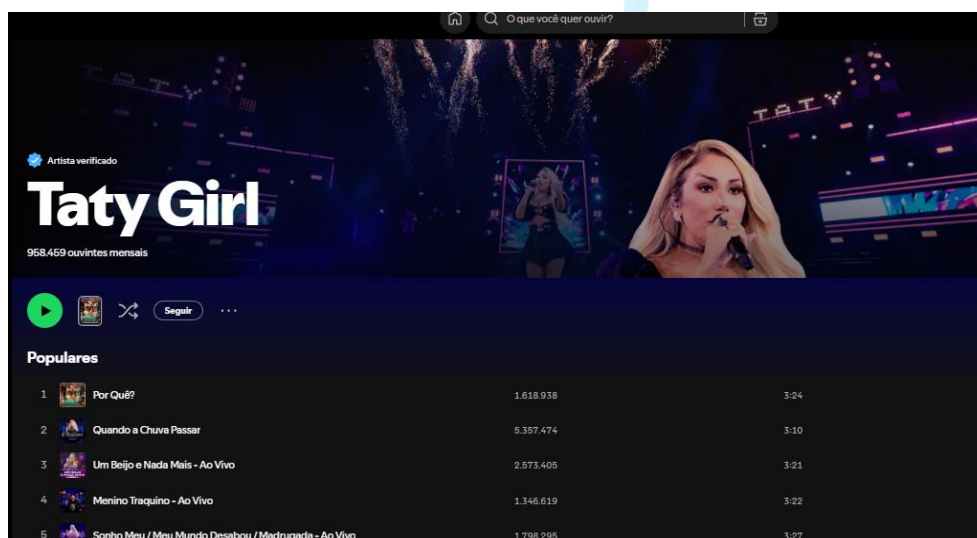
O que você quer ouvir?

Artista verificado

Taty Girl

958.459 ouvintes mensais

Seguir

Populares

| | | | |
|---|---|---|---|
| 1 | Por Quê? | 1.618.938 | 3:24 |
| 2 | Quando a Chuva Passar | 5.357.474 | 3:10 |
| 3 | Um Beijo e Nada Mais - Ao Vivo | 2.573.405 | 3:21 |
| 4 | Menino Traquino - Ao Vivo | 1.346.619 | 3:22 |
| 5 | Sonho Meu / Meu Mundo Desabou / Madrugada - Ao Vivo | 1.798.295 | 3:27 |